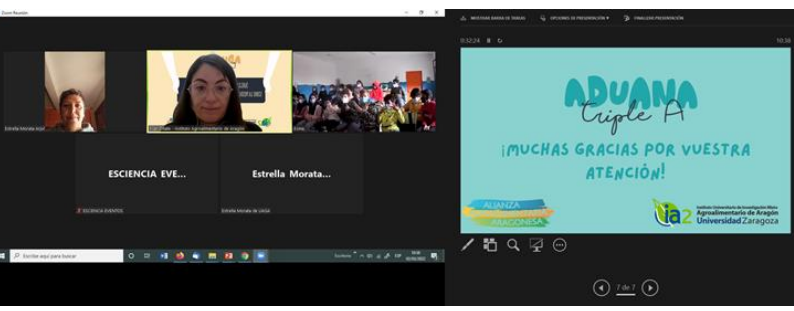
Zoom Reunión

Estrella Morata Arjo

Instituto Agroalimentario de Aragón

ESCIENCIA EVE...

Estrella Morata...

ESCIENCIA EVENTOS

Estrella Morata de LUGA

Escribe aquí para buscar

MOSTRAR BARRA DE TAREAS

OPCIONES DE PRESENTACIÓN

FINALIZAR PRESENTACIÓN

0:32:24

10:38

ADUANA
Triple A

¡MUCHAS GRACIAS POR VUESTRA ATENCIÓN!

ALIANZA
ARAGONESA

ia2

Instituto Universitario de Investigación Mixto
Agroalimentario de Aragón
Universidad Zaragoza

7 de 7